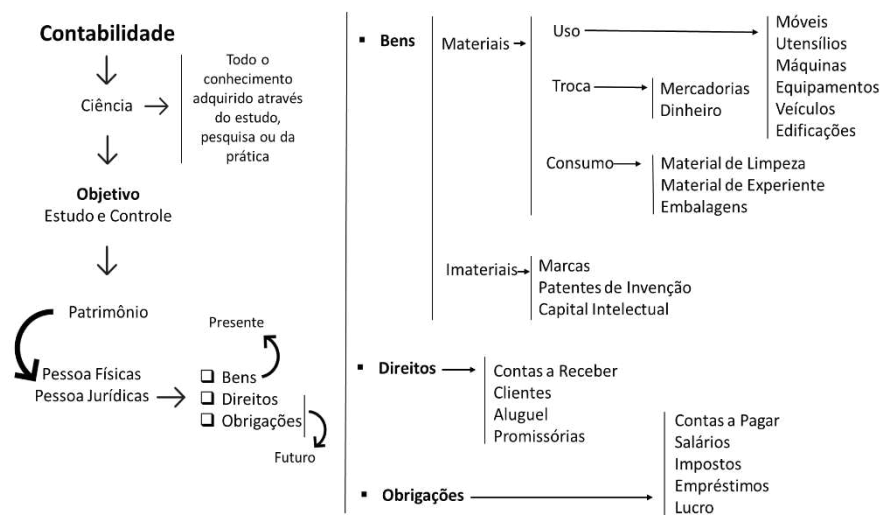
Contabilidade

Ciência

Todo o conhecimento adquirido através do estudo, pesquisa ou da prática

Objetivo
Estudo e Controle

Patrimônio

Pessoa Físicas
Pessoa Jurídicas

Presente

❑ Bens
❑ Direitos
❑ Obrigações

Futuro

▪ Bens

Materiais

Uso

Móveis
Utensílios
Máquinas
Equipamentos
Veículos
Edificações

Troca

Mercadorias
Dinheiro

Consumo

Material de Limpeza
Material de Experiente
Embalagens

Imateriais

Marcas
Patentes de Invenção
Capital Intelectual

▪ Direitos

Contas a Receber
Clientes
Aluguel
Promissórias

▪ Obrigações

Contas a Pagar
Salários
Impostos
Empréstimos
Lucro